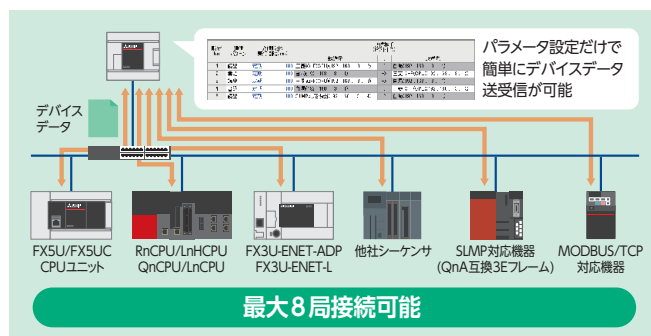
パラメータ設定だけで
簡単にデバイスデータ
送受信が可能

デバイス
データ

FX5U/FX5UC
CPUユニット

RnCPU/LnHCPU
QnCPU/LnCPU

FX3U-ENET-ADP
FX3U-ENET-L

他社シーケンサ

SLMP対応機器
(QnA互換3Eフレーム)

MODBUS/TCP
対応機器

最大8局接続可能